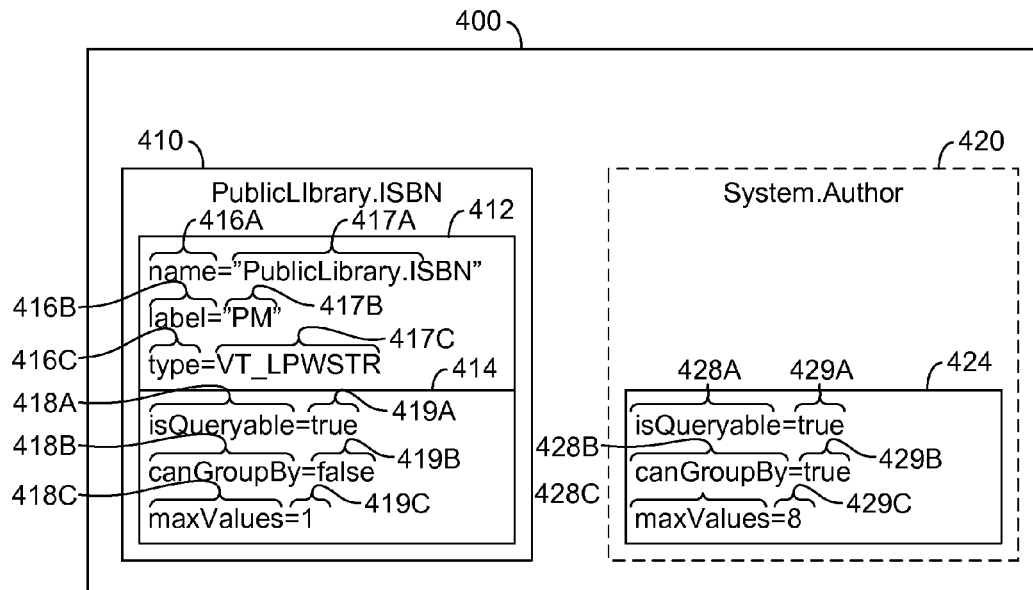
400

410

PublicLIbrary.ISBN

416A

417A

412

name="PublicLibrary.ISBN"

416B

label="PM"

417B

416C

417C

type=VT_LPWSTR

414

418A

419A

isQueryable=true

418B

419B

canGroupBy=false

418C

419C

maxValues=1

420

System.Author

428A

429A

424

isQueryable=true

428B

429B

canGroupBy=true

428C

429C

maxValues=8